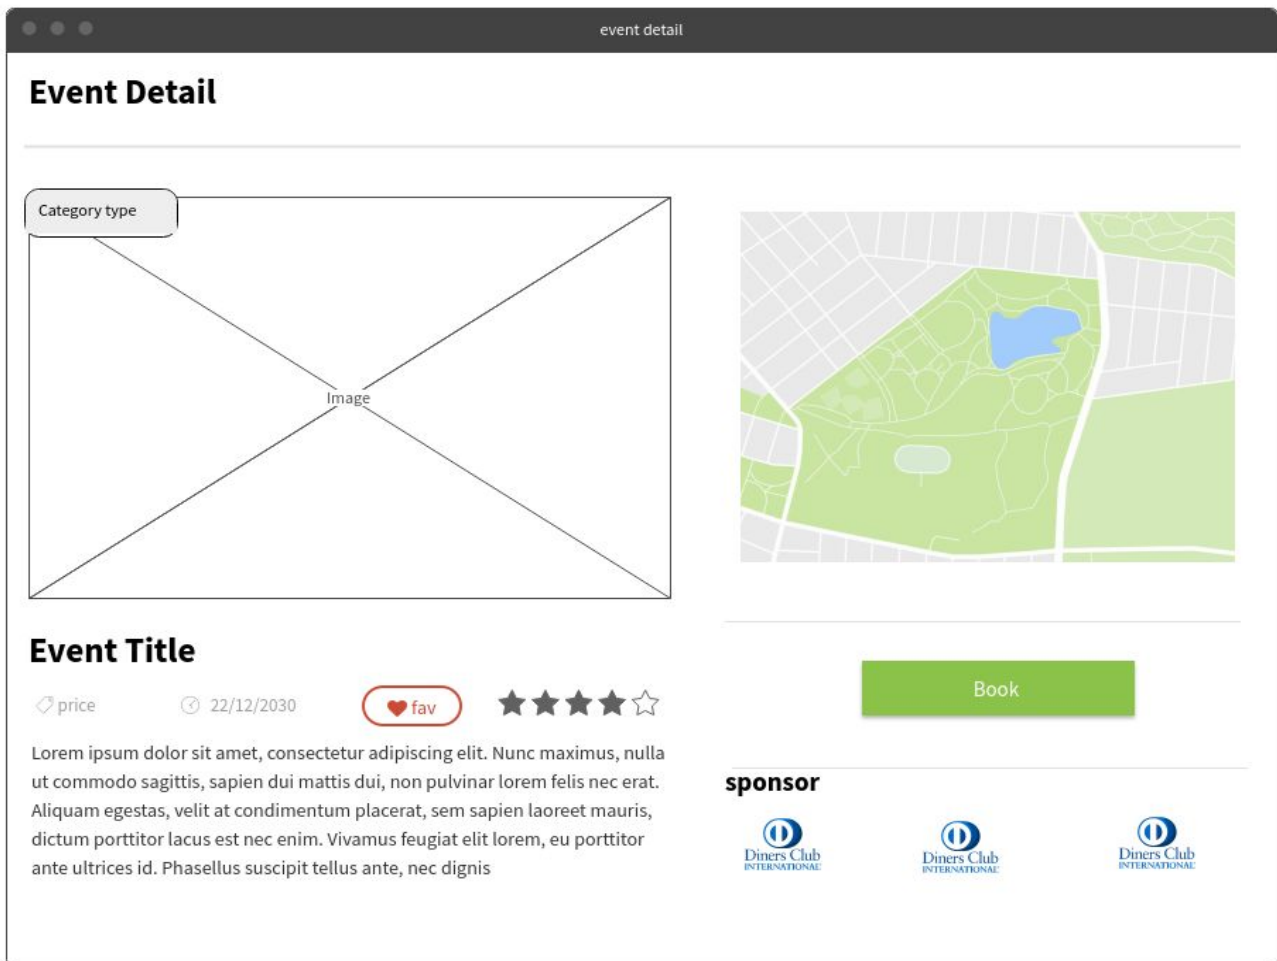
event detail

Event Detail

Category type

Image

Event Title

price 22/12/2030 fav

Lorem ipsum dolor sit amet, consectetur adipiscing elit. Nunc maximus, nulla ut commodo sagittis, sapien dui mattis dui, non pulvinar lorem felis nec erat. Aliquam egestas, velit at condimentum placerat, sem sapien laoreet mauris, dictum porttitor lacus est nec enim. Vivamus feugiat elit lorem, eu porttitor ante ultrices id. Phasellus suscipit tellus ante, nec dignis

Book

sponsor

Diners Club INTERNATIONAL

Diners Club INTERNATIONAL

Diners Club INTERNATIONAL